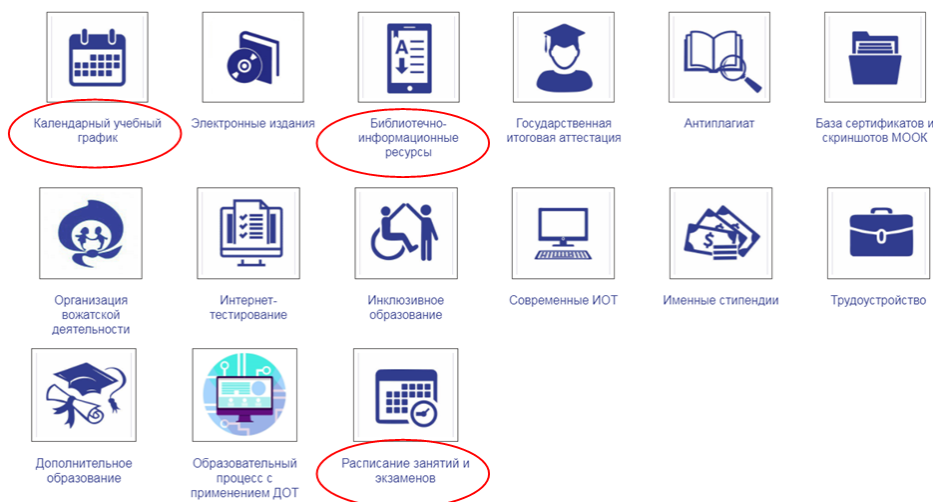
Календарный учебный график

Электронные издания

Библиотечно-информационные ресурсы

Государственная итоговая аттестация

Антиплагиат

База сертификатов и скриншотов МООК

Организация вожатской деятельности

Интернет-тестирование

Инклюзивное образование

Современные ИОТ

Именные стипендии

Трудоустройство

Дополнительное образование

Образовательный процесс с применением ДОТ

Расписание занятий и экзаменов